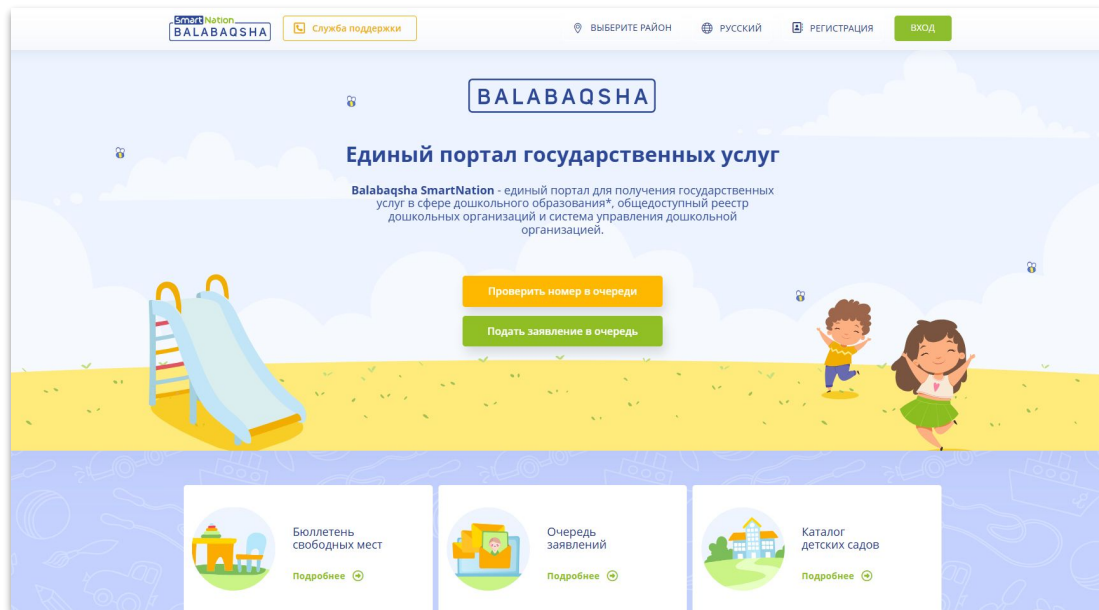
Smart Nation
BALABAQSHA

Служба поддержки

ВЫБЕРИТЕ РАЙОН  РУССКИЙ  РЕГИСТРАЦИЯ  ВХОД

BALABAQSHA

Единый портал государственных услуг

Balabaqsha SmartNation - единый портал для получения государственных услуг в сфере дошкольного образования*, общедоступный реестр дошкольных организаций и система управления дошкольной организацией.

Проверить номер в очереди

Подать заявление в очередь

Бюллетень свободных мест
Подробнее

Очередь заявлений
Подробнее

Каталог детских садов
Подробнее